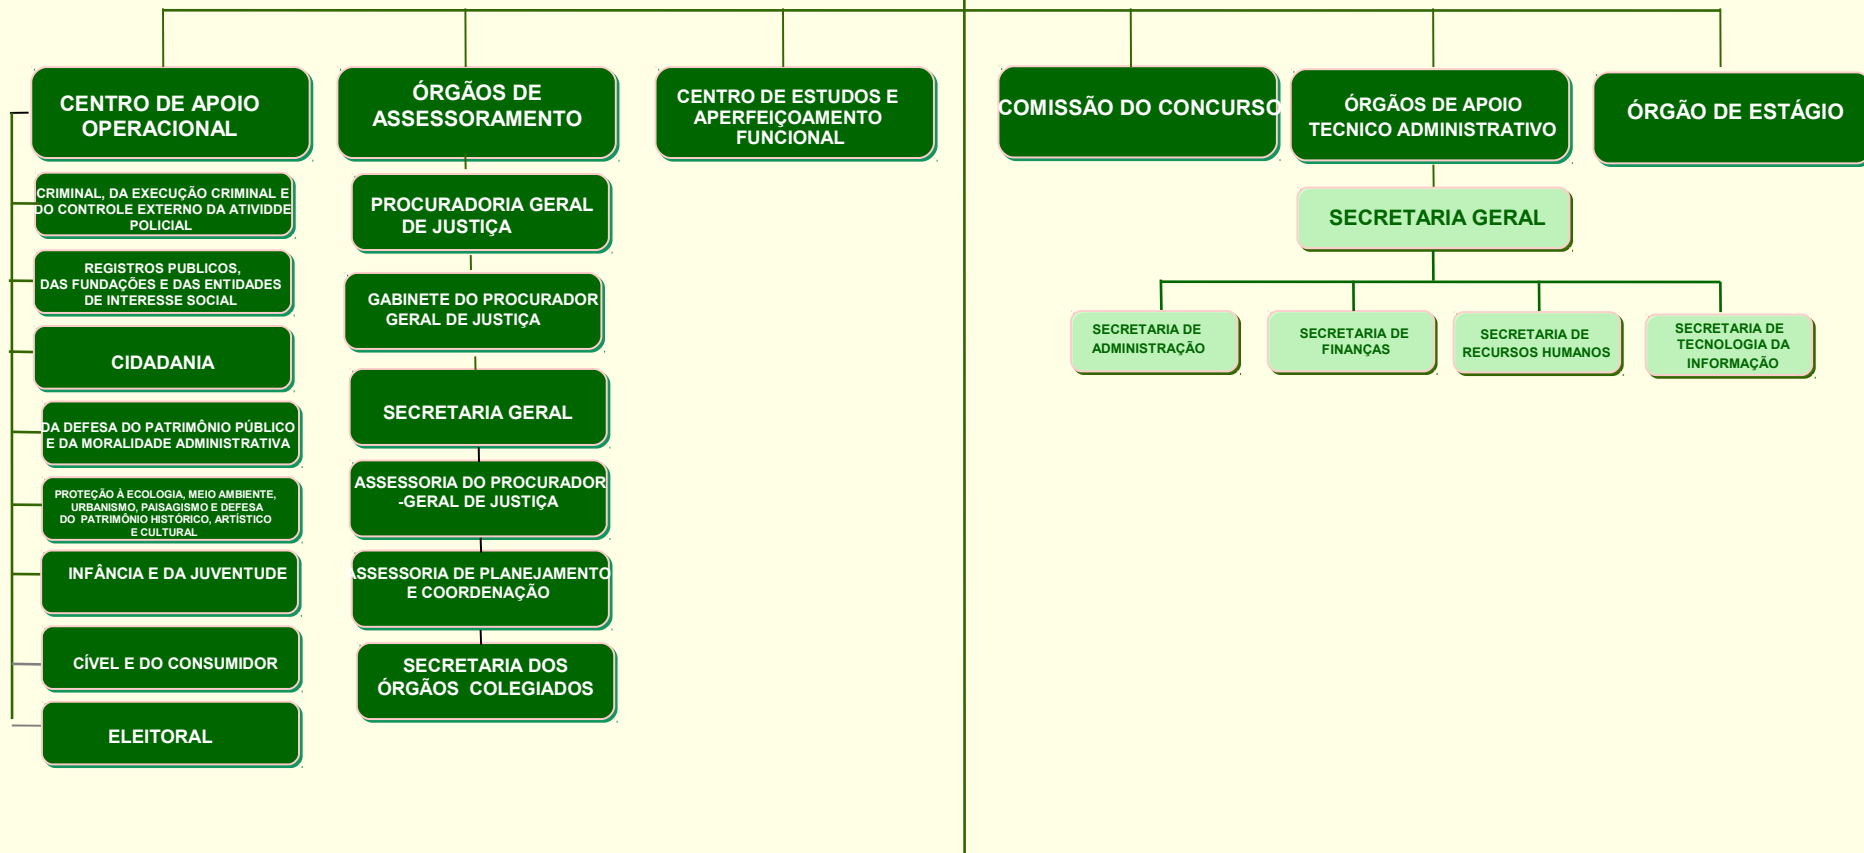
CENTRO DE APOIO OPERACIONAL

CRIMINAL, DA EXECUÇÃO CRIMINAL E DO CONTROLE EXTERNO DA ATIVIDDE POLICIAL

REGISTROS PUBLICOS, DAS FUNDAÇÕES E DAS ENTIDADES DE INTERESSE SOCIAL

CIDADANIA

DA DEFESA DO PATRIMÔNIO PÚBLICO E DA MORALIDADE ADMINISTRATIVA

PROTEÇÃO À ECOLOGIA, MEIO AMBIENTE, URBANISMO, PAISAGISMO E DEFESA DO PATRIMÔNIO HISTÓRICO, ARTÍSTICO E CULTURAL

INFÂNCIA E DA JUVENTUDE

CÍVEL E DO CONSUMIDOR

ELEITORAL

ÓRGÃOS DE ASSESSORAMENTO

PROCURADORIA GERAL DE JUSTIÇA

GABINETE DO PROCURADOR GERAL DE JUSTIÇA

SECRETARIA GERAL

ASSESSORIA DO PROCURADOR -GERAL DE JUSTIÇA

ASSESSORIA DE PLANEJAMENTO E COORDENAÇÃO

SECRETARIA DOS ÓRGÃOS COLEGIADOS

CENTRO DE ESTUDOS E APERFEIÇOAMENTO FUNCIONAL

COMISSÃO DO CONCURSO

ÓRGÃOS DE APOIO TECNICO ADMINISTRATIVO

SECRETARIA GERAL

SECRETARIA DE ADMINISTRAÇÃO

SECRETARIA DE FINANÇAS

SECRETARIA DE RECURSOS HUMANOS

SECRETARIA DE TECNOLOGIA DA INFORMAÇÃO

ÓRGÃO DE ESTÁGIO